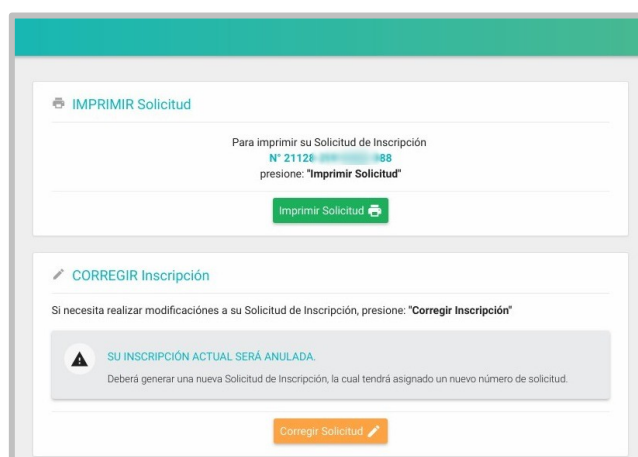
IMPRIMIR Solicitud

Para imprimir su Solicitud de Inscripción
N° 21128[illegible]88
presione: "Imprimir Solicitud"

Imprimir Solicitud

CORREGIR Inscripción

Si necesita realizar modificaciones a su Solicitud de Inscripción, presione: "Corregir Inscripción"

SU INSCRIPCIÓN ACTUAL SERÁ ANULADA.

Deberá generar una nueva Solicitud de Inscripción, la cual tendrá asignado un nuevo número de solicitud.

Corregir Solicitud